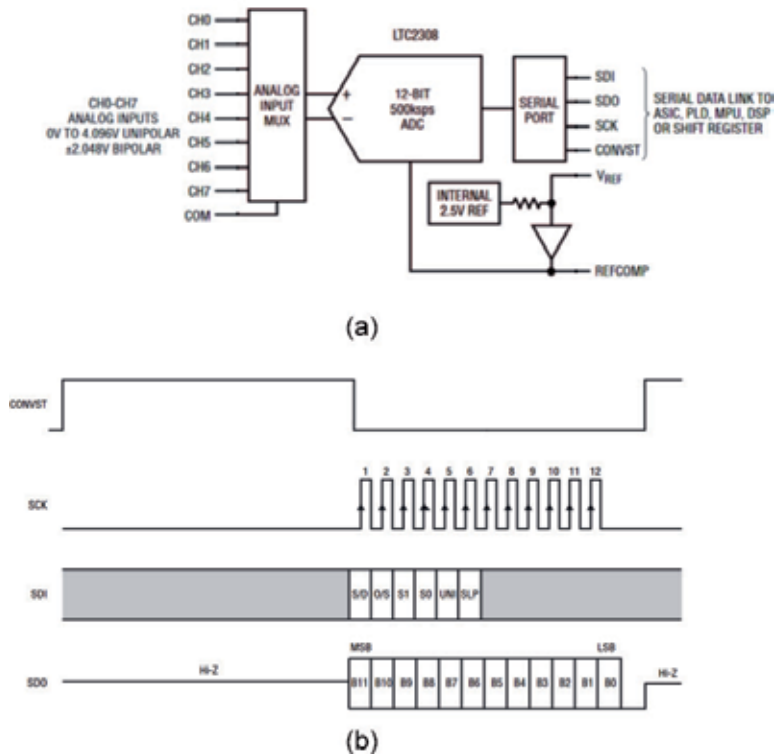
CH0
CH1
CH2
CH3
CH4
CH5
CH6
CH7
COM

CH0-CH7
ANALOG INPUTS
0V TO 4.096V UNIPOLAR
±2.048V BIPOLAR

ANALOG INPUT MUX

LTC2308

+
–

12-BIT 500ksps ADC

SERIAL PORT

SDI
SDO
SCK
CONVST

SERIAL DATA LINK TO ASIC, PLD, MPU, DSP OR SHIFT REGISTER

INTERNAL 2.5V REF

$V_{REF}$

REFCOMP

(a)

CONVST

SCK

1 2 3 4 5 6 7 8 9 10 11 12

SDI

S/D O/S S1 S0 UNI SLP

MSB
LSB

SDO

Hi-Z

B11 B10 B9 B8 B7 B6 B5 B4 B3 B2 B1 B0

Hi-Z

(b)